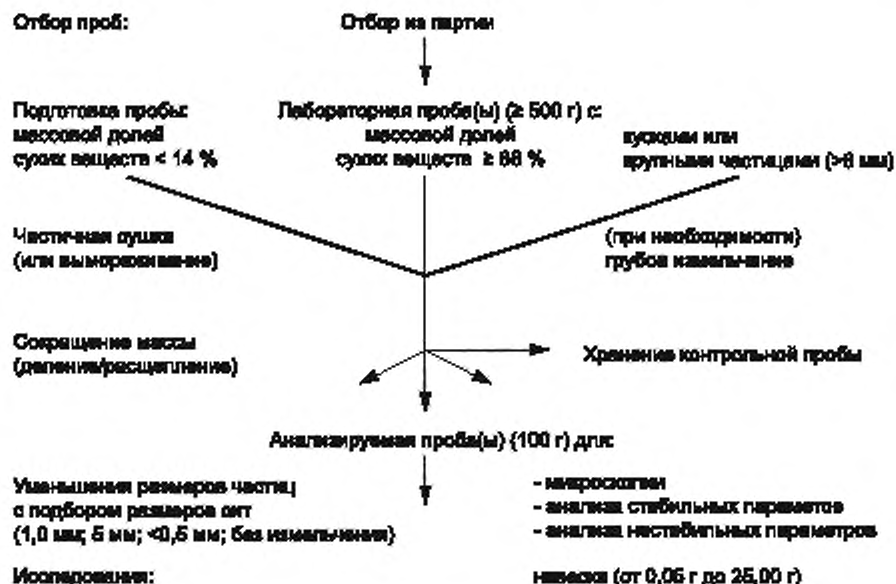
Отбор проб:

Отбор из партии

Подготовка пробы: массовой долей сухих веществ < 14 %

Лабораторная проба(ы) (≥ 500 г) с: массовой долей сухих веществ ≥ 88 %

кусками или крупными частицами (>6 мм)

Частичная сушка (или вымораживание)

(при необходимости) грубое измельчение

Сокращение массы (деление/расщепление)

Хранение контрольной пробы

Анализируемая проба(ы) (100 г) для:

Уменьшения размеров частиц с подбором размеров сит (1,0 мм; 5 мм; <0,5 мм; без измельчения)

- микроскопии
- анализа стабильных параметров
- анализа нестабильных параметров

Исследования:

навеска (от 0,05 г до 25,00 г)